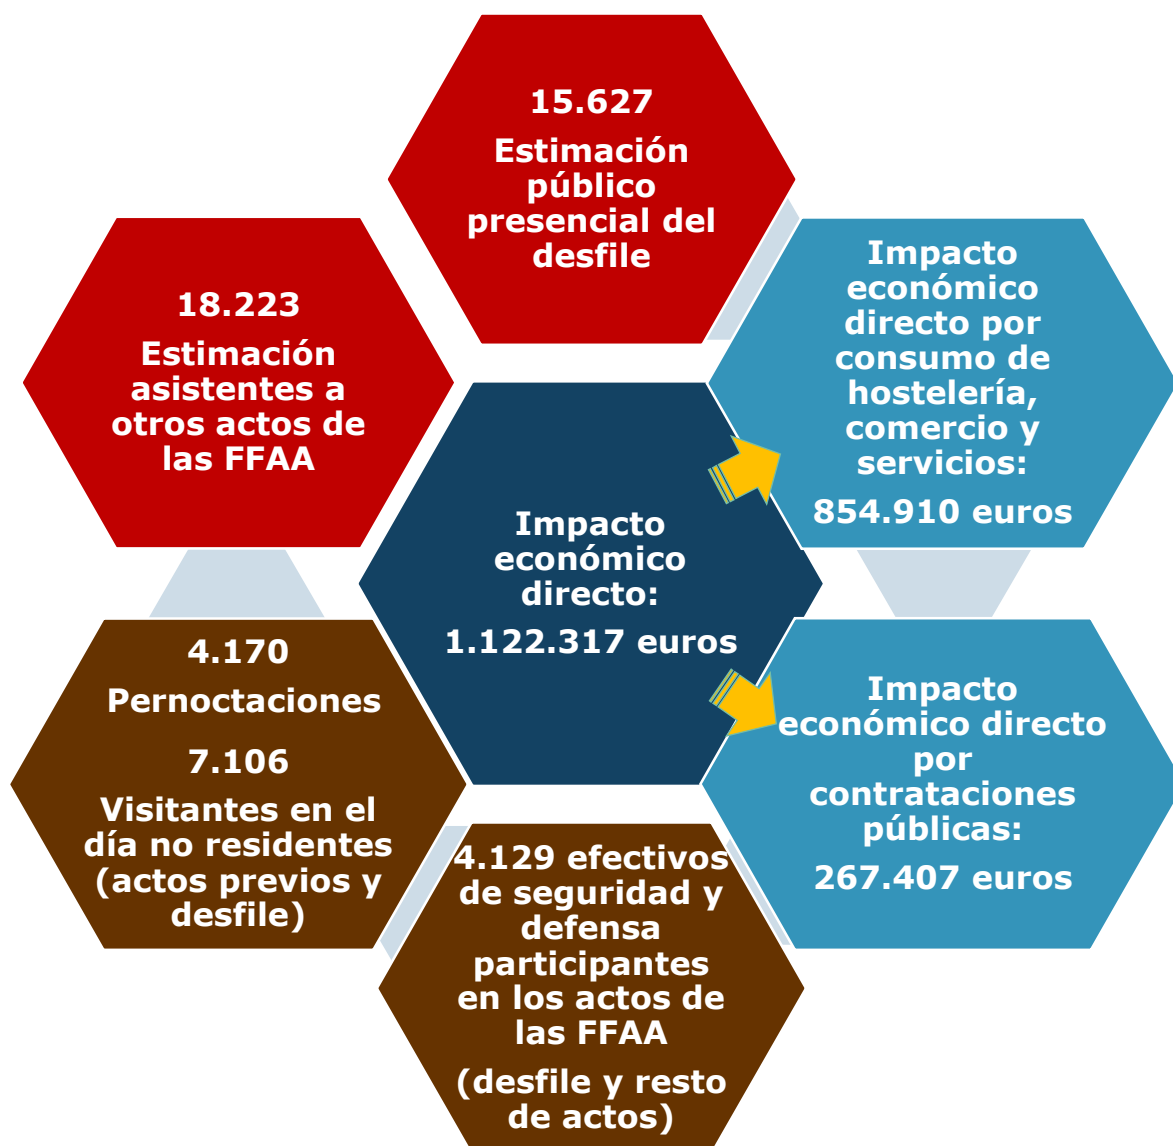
15.627

Estimación público presencial del desfile

18.223

Estimación asistentes a otros actos de las FFAA

Impacto económico directo por consumo de hostelería, comercio y servicios:

854.910 euros

Impacto económico directo:

1.122.317 euros

4.170

Pernoctaciones

7.106

Visitantes en el día no residentes (actos previos y desfile)

Impacto económico directo por contrataciones públicas:

267.407 euros

4.129 efectivos de seguridad y defensa participantes en los actos de las FFAA

(desfile y resto de actos)